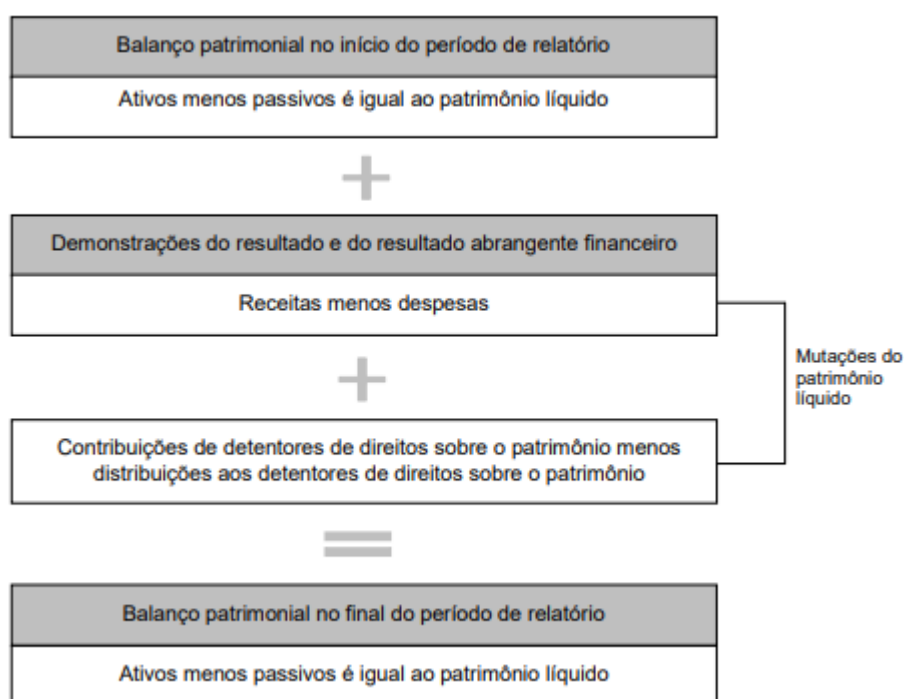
Balanço patrimonial no início do período de relatório

Ativos menos passivos é igual ao patrimônio líquido

+

Demonstrações do resultado e do resultado abrangente financeiro

Receitas menos despesas

+

Contribuições de detentores de direitos sobre o patrimônio menos distribuições aos detentores de direitos sobre o patrimônio

Mutações do patrimônio líquido

=

Balanço patrimonial no final do período de relatório

Ativos menos passivos é igual ao patrimônio líquido